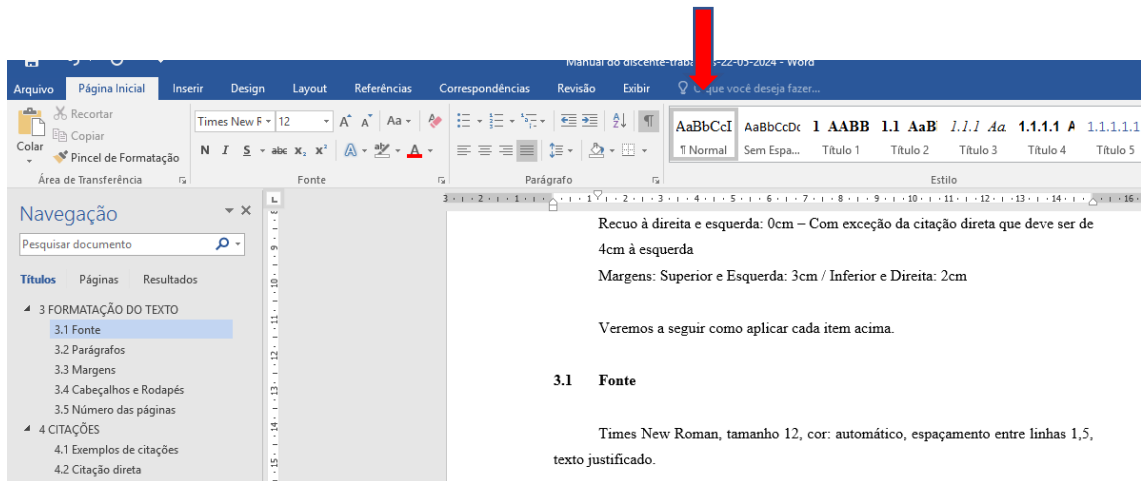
Manual do discente-trab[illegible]-22-05-2024 - Word

Arquivo Página Inicial Inserir Design Layout Referências Correspondências Revisão Exibir O que você deseja fazer...

Recortar
Copiar
Colar
Pincel de Formatação
Área de Transferência

Times New R 12
N I S abc $x_2$ $x^2$ A
Fonte

Parágrafo

AaBbCcI ¶ Normal
AaBbCcDc Sem Espa...
1 AABB Título 1
1.1 AaB Título 2
1.1.1 Aa Título 3
1.1.1.1 A Título 4
1.1.1.1.1 Título 5
Estilo

Navegação
Pesquisar documento
Títulos Páginas Resultados
3 FORMATAÇÃO DO TEXTO
3.1 Fonte
3.2 Parágrafos
3.3 Margens
3.4 Cabeçalhos e Rodapés
3.5 Número das páginas
4 CITAÇÕES
4.1 Exemplos de citações
4.2 Citação direta

Recuo à direita e esquerda: 0cm – Com exceção da citação direta que deve ser de 4cm à esquerda

Margens: Superior e Esquerda: 3cm / Inferior e Direita: 2cm

Veremos a seguir como aplicar cada item acima.

3.1 Fonte

Times New Roman, tamanho 12, cor: automático, espaçamento entre linhas 1,5, texto justificado.